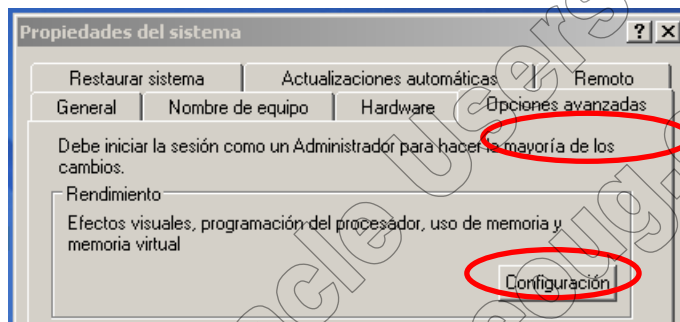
Propiedades del sistema

?

X

Restaurar sistema

Actualizaciones automáticas

Remoto

General

Nombre de equipo

Hardware

Opciones avanzadas

Debe iniciar la sesión como un Administrador para hacer la mayoría de los cambios.

Rendimiento

Efectos visuales, programación del procesador, uso de memoria y memoria virtual

Configuración

Oracle Users